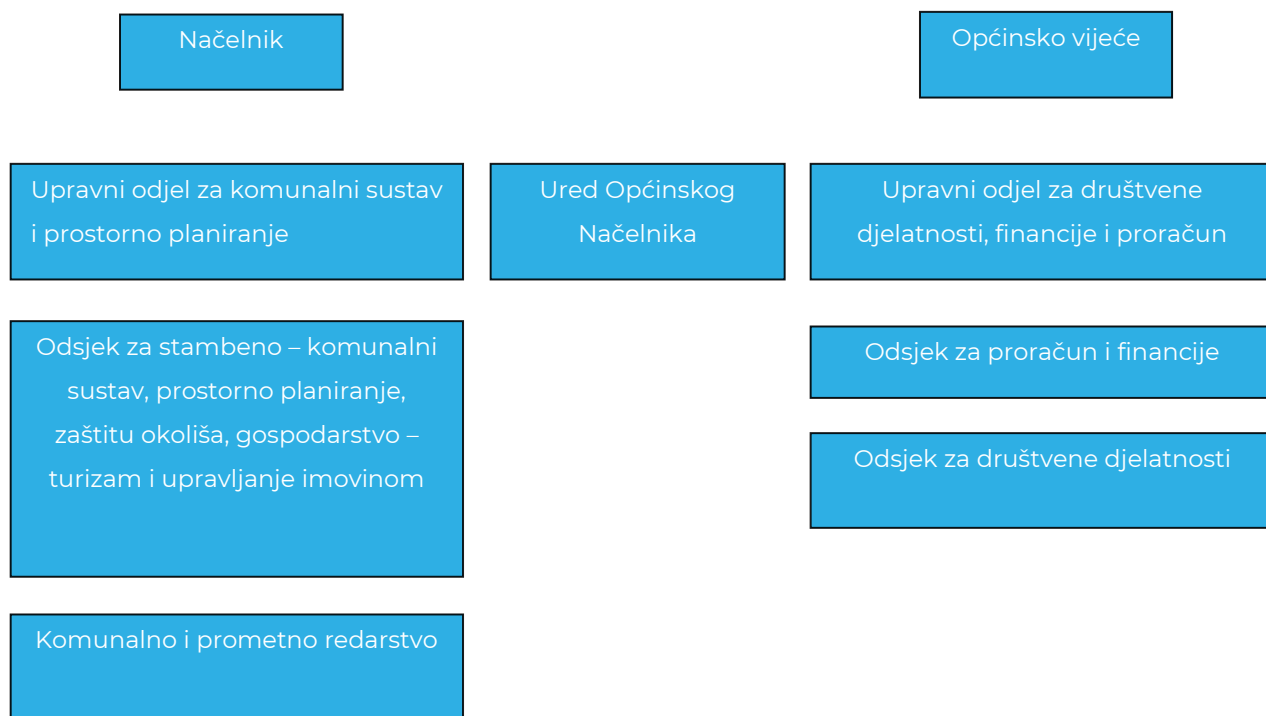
Načelnik

Općinsko vijeće

Upravni odjel za komunalni sustav i prostorno planiranje

Ured Općinskog Načelnika

Upravni odjel za društvene djelatnosti, financije i proračun

Odsjek za stambeno – komunalni sustav, prostorno planiranje, zaštitu okoliša, gospodarstvo – turizam i upravljanje imovinom

Odsjek za proračun i financije

Odsjek za društvene djelatnosti

Komunalno i prometno redarstvo